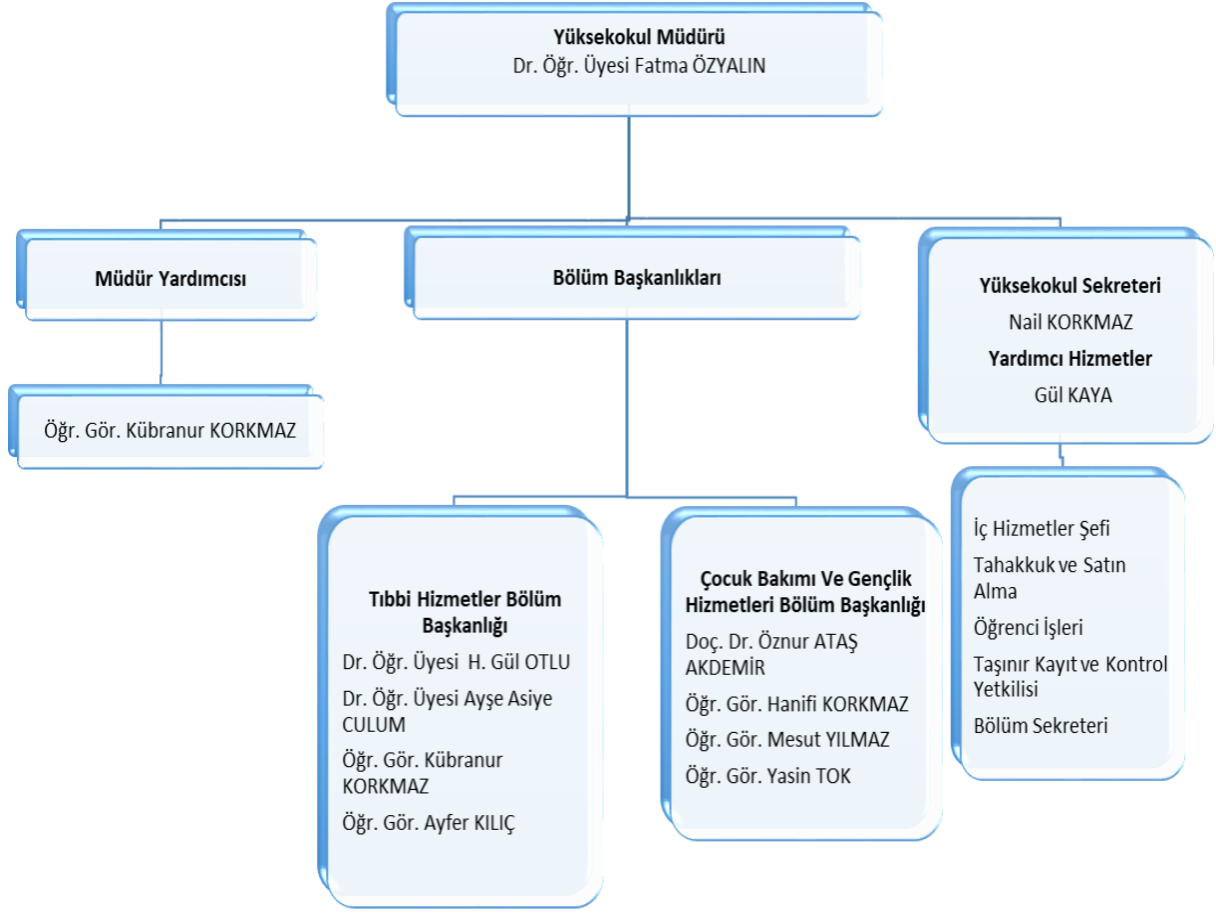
Yüksekokul Müdürü
Dr. Öğr. Üyesi Fatma ÖZYALIN

Müdür Yardımcısı

Öğr. Gör. Kübranur KORKMAZ

Bölüm Başkanlıkları

Yüksekokul Sekreteri
Nail KORKMAZ
Yardımcı Hizmetler
Gül KAYA

Tıbbi Hizmetler Bölüm Başkanlığı
Dr. Öğr. Üyesi H. Gül OTLU
Dr. Öğr. Üyesi Ayşe Asiye CULUM
Öğr. Gör. Kübranur KORKMAZ
Öğr. Gör. Ayfer KILIÇ

Çocuk Bakımı Ve Gençlik Hizmetleri Bölüm Başkanlığı
Doç. Dr. Öznur ATAŞ AKDEMİR
Öğr. Gör. Hanifi KORKMAZ
Öğr. Gör. Mesut YILMAZ
Öğr. Gör. Yasin TOK

İç Hizmetler Şefi
Tahakkuk ve Satın Alma
Öğrenci İşleri
Taşınır Kayıt ve Kontrol Yetkilisi
Bölüm Sekreteri